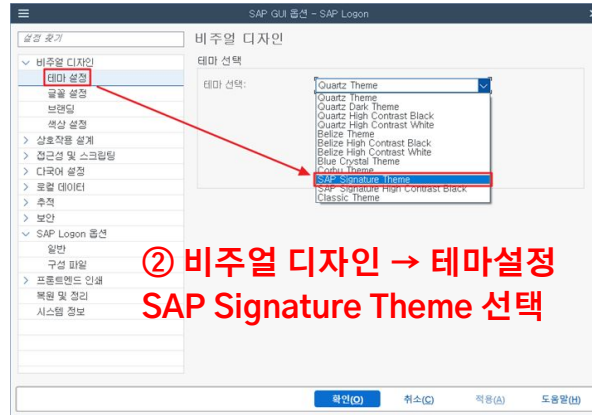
SAP GUI 옵션 - SAP Logon

설정 찾기

비주얼 디자인
테마 설정
글꼴 설정
브랜딩
색상 설정
상호작용 설계
접근성 및 스크립팅
다국어 설정
로컬 데이터
추적
보안
SAP Logon 옵션
일반
구성 파일
프론트엔드 인쇄
복원 및 정리
시스템 정보

비주얼 디자인
테마 선택
테마 선택:
Quartz Theme
Quartz Theme
Quartz Dark Theme
Quartz High Contrast Black
Quartz High Contrast White
Belize Theme
Belize High Contrast Black
Belize High Contrast White
Blue Crystal Theme
Corbu Theme
SAP Signature Theme
SAP Signature High Contrast Black
Classic Theme

② 비주얼 디자인 → 테마설정
SAP Signature Theme 선택

확인(O) 취소(C) 적용(A) 도움말(H)